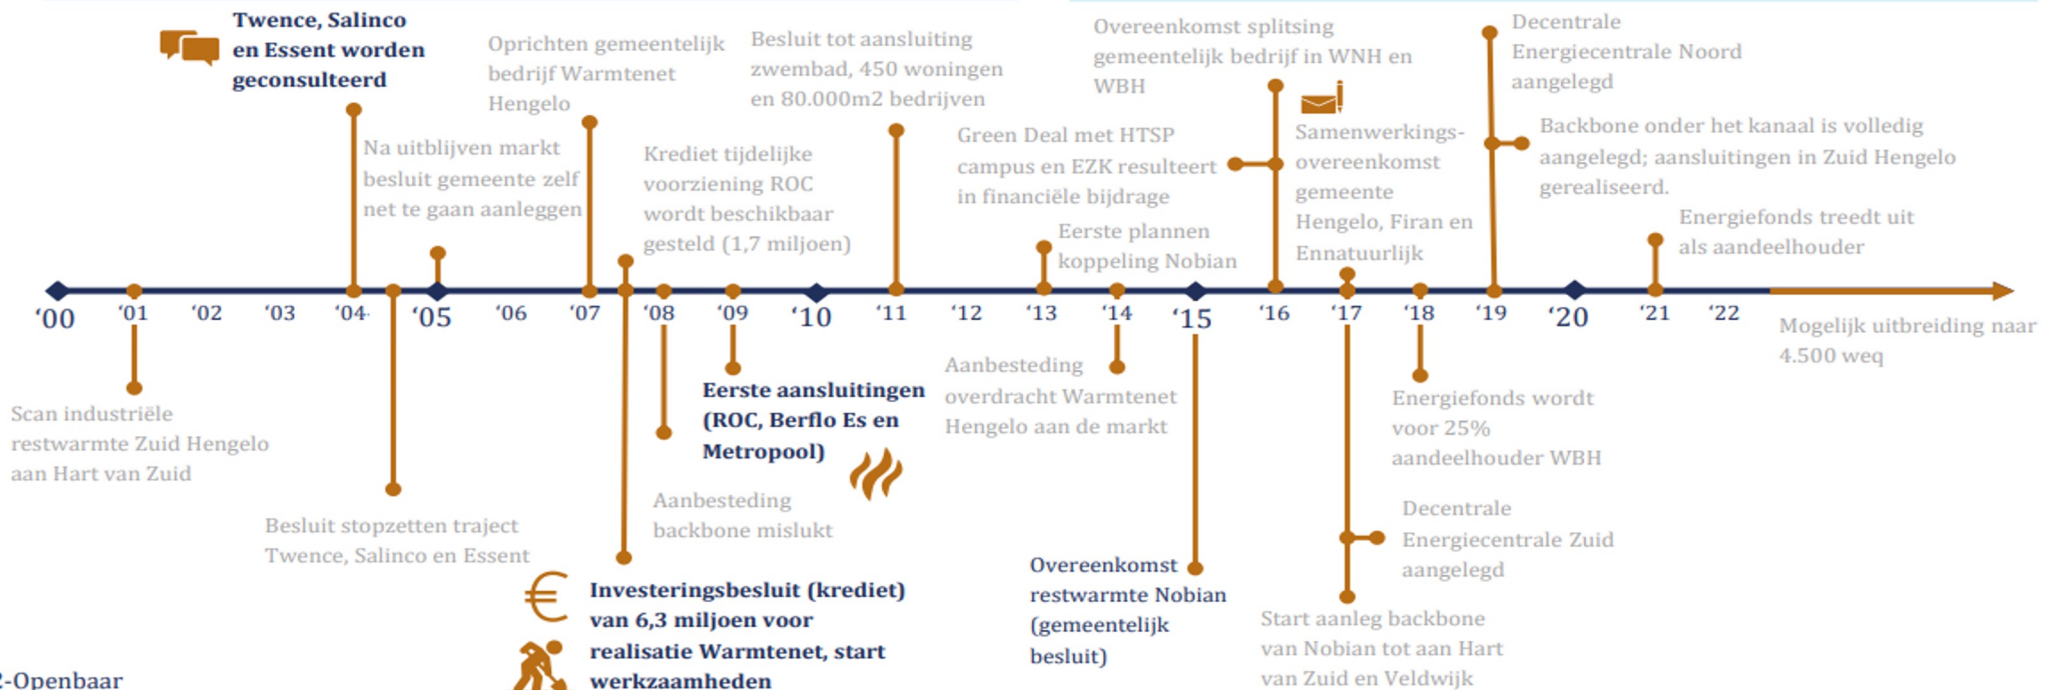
Twence, Salinco en Essent worden geconsulteerd

Oprichten gemeentelijk bedrijf Warmtenet Hengelo

Besluit tot aansluiting zwembad, 450 woningen en 80.000m2 bedrijven

Overeenkomst splitsing gemeentelijk bedrijf in WNH en WBH

Decentrale Energiecentrale Noord aangelegd

Na uitblijven markt besluit gemeente zelf net te gaan aanleggen

Krediet tijdelijke voorziening ROC wordt beschikbaar gesteld (1,7 miljoen)

Green Deal met HTSP campus en EZK resulteert in financiële bijdrage

Samenwerkings-overeenkomst gemeente Hengelo, Firan en Ennatuurlijk

Backbone onder het kanaal is volledig aangelegd; aansluitingen in Zuid Hengelo gerealiseerd.

Energiefonds treedt uit als aandeelhouder

Eerste plannen koppeling Nobian

'00 '01 '02 '03 '04 '05 '06 '07 '08 '09 '10 '11 '12 '13 '14 '15 '16 '17 '18 '19 '20 '21 '22

Mogelijk uitbreiding naar 4.500 weq

Scan industriële restwarmte Zuid Hengelo aan Hart van Zuid

Eerste aansluitingen (ROC, Berflo Es en Metropool)

Aanbesteding overdracht Warmtenet Hengelo aan de markt

Energiefonds wordt voor 25% aandeelhouder WBH

Aanbesteding backbone mislukt

Besluit stopzetten traject Twence, Salinco en Essent

Decentrale Energiecentrale Zuid aangelegd

Overeenkomst restwarmte Nobian (gemeentelijk besluit)

Investeringsbesluit (krediet) van 6,3 miljoen voor realisatie Warmtenet, start werkzaamheden

Start aanleg backbone van Nobian tot aan Hart van Zuid en Veldwijk

2-Openbaar